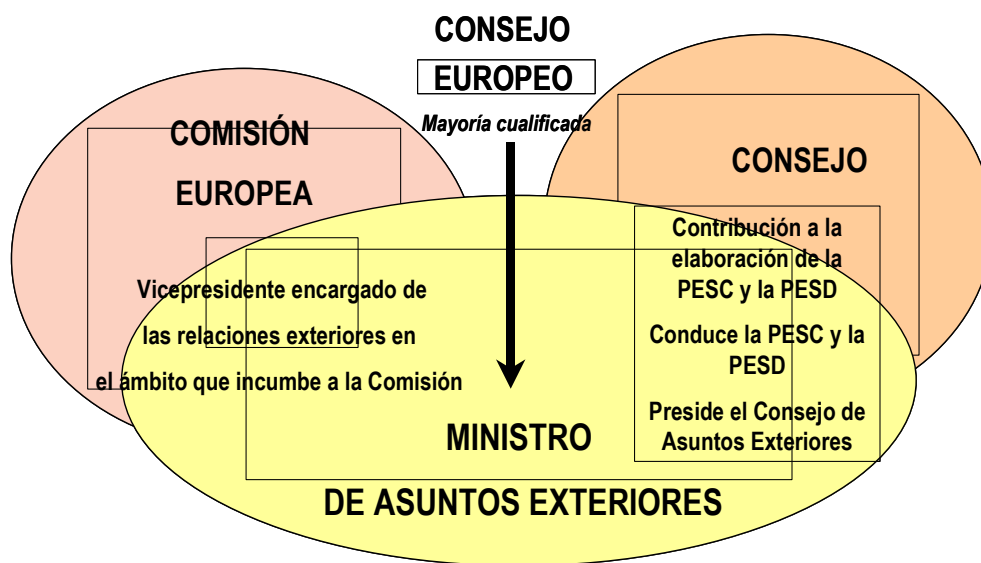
CONSEJO

EUROPEO

Mayoría cualificada

COMISIÓN

EUROPEA

CONSEJO

Contribución a la elaboración de la PESC y la PESD

Conduce la PESC y la PESD

Preside el Consejo de Asuntos Exteriores

Vicepresidente encargado de las relaciones exteriores en el ámbito que incumbe a la Comisión

MINISTRO

DE ASUNTOS EXTERIORES